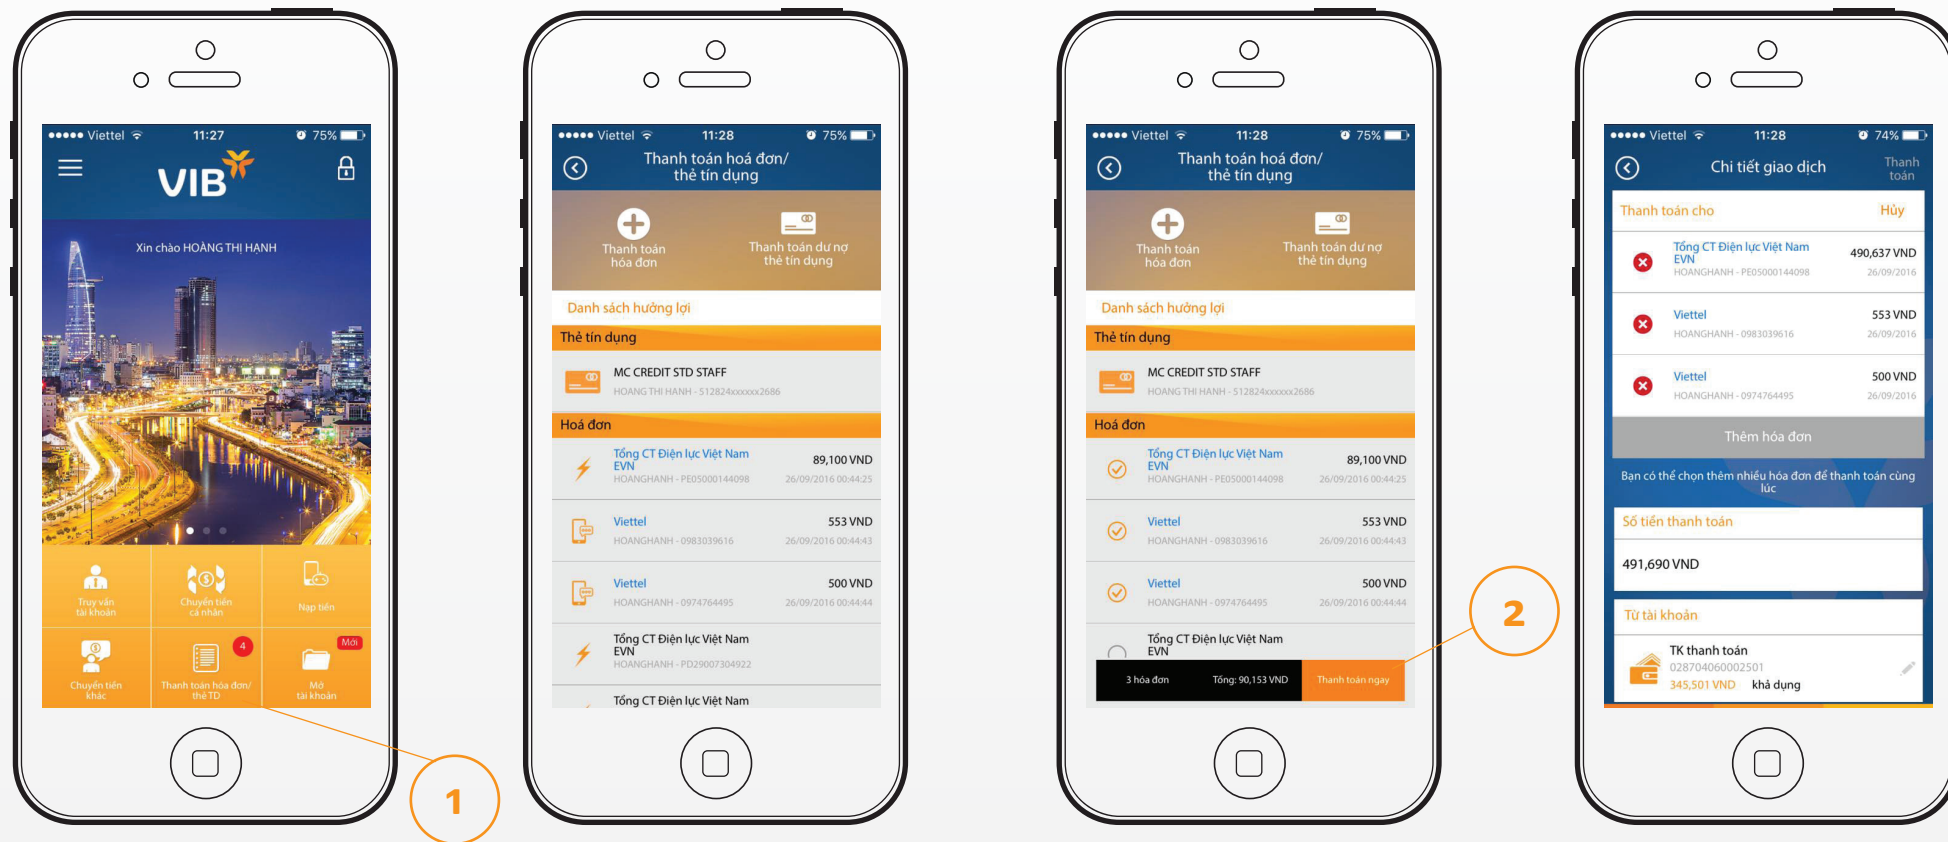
●●●●● Viettel 11:27 75%

VIB

Xin chào HOÀNG THỊ HẠNH

Truy vấn tài khoản
Chuyển tiền cá nhân
Nạp tiền
Chuyển tiền khác
4
Thanh toán hóa đơn/ thẻ TD
Mới
Mở tài khoản

1

●●●●● Viettel 11:28 75%

Thanh toán hoá đơn/ thẻ tín dụng

Thanh toán hóa đơn
Thanh toán dư nợ thẻ tín dụng

Danh sách hưởng lợi

Thẻ tín dụng

MC CREDIT STD STAFF
HOANG THI HANH - 512824xxxxxx2686

Hoá đơn

Tổng CT Điện lực Việt Nam EVN 89,100 VND
HOANGHANH - PE05000144098 26/09/2016 00:44:25

Viettel 553 VND
HOANGHANH - 0983039616 26/09/2016 00:44:43

Viettel 500 VND
HOANGHANH - 0974764495 26/09/2016 00:44:44

Tổng CT Điện lực Việt Nam EVN
HOANGHANH - PD29007304922

Tổng CT Điện lực Việt Nam

●●●●● Viettel 11:28 75%

Thanh toán hoá đơn/ thẻ tín dụng

Thanh toán hóa đơn
Thanh toán dư nợ thẻ tín dụng

Danh sách hưởng lợi

Thẻ tín dụng

MC CREDIT STD STAFF
HOANG THI HANH - 512824xxxxxx2686

Hoá đơn

Tổng CT Điện lực Việt Nam EVN 89,100 VND
HOANGHANH - PE05000144098 26/09/2016 00:44:25

Viettel 553 VND
HOANGHANH - 0983039616 26/09/2016 00:44:43

Viettel 500 VND
HOANGHANH - 0974764495 26/09/2016 00:44:44

Tổng CT Điện lực Việt Nam EVN

3 hóa đơn Tổng: 90,153 VND Thanh toán ngay

2

●●●●● Viettel 11:28 74%

Chi tiết giao dịch
Thanh toán

Thanh toán cho Hủy

Tổng CT Điện lực Việt Nam EVN 490,637 VND
HOANGHANH - PE05000144098 26/09/2016

Viettel 553 VND
HOANGHANH - 0983039616 26/09/2016

Viettel 500 VND
HOANGHANH - 0974764495 26/09/2016

Thêm hóa đơn

Bạn có thể chọn thêm nhiều hóa đơn để thanh toán cùng lúc

Số tiền thanh toán

491,690 VND

Từ tài khoản

TK thanh toán
028704060002501
345,501 VND khả dụng